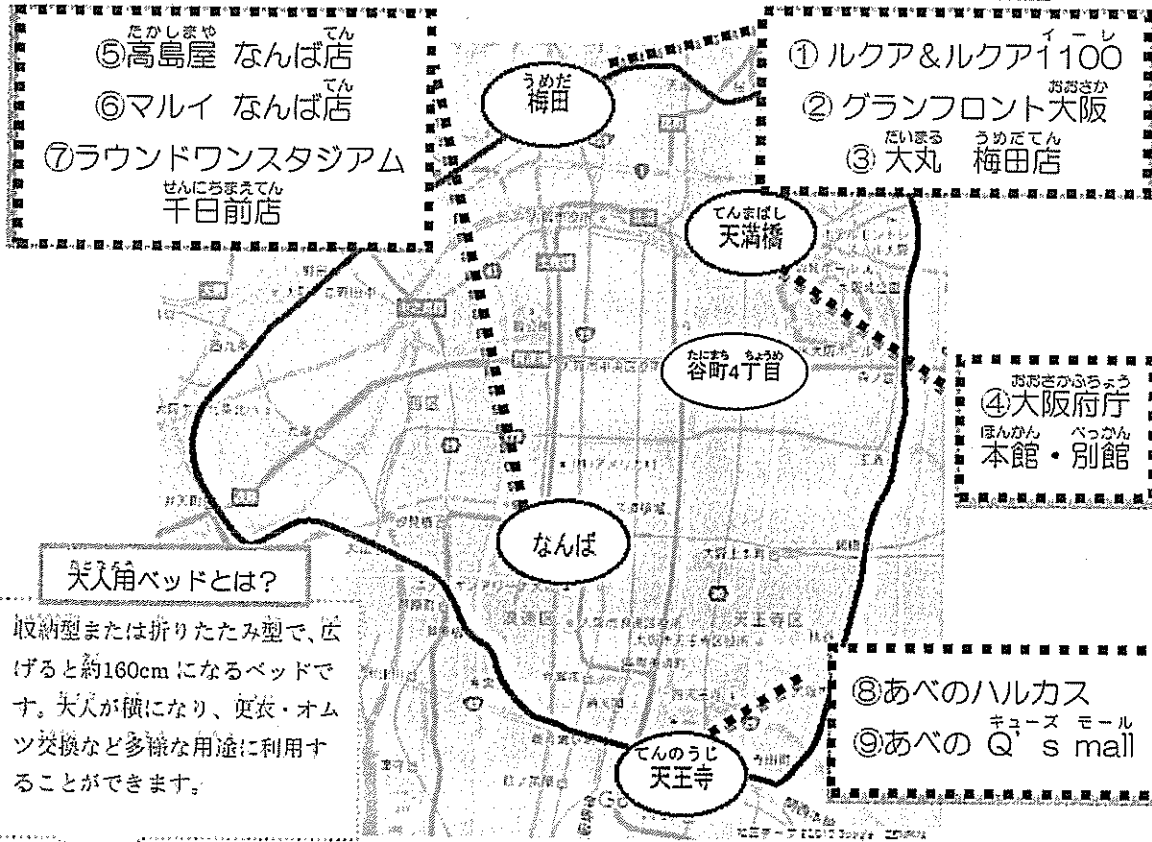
⑤高島屋 なんば店
⑥マルイ なんば店
⑦ラウンドワンスタジアム
千日前店

梅田

① ルクア&ルクア1100
② グランフロント大阪
③ 大丸 梅田店

天満橋

谷町4丁目

④大阪府庁
本館・別館

なんば

大人用ベッドとは?

収納型または折りたたみ型で、広げると約160cmになるベッドです。大人が横になり、更衣・オムツ交換など多様な用途に利用することができます。

⑧あべのハルカス
⑨あべの Q's mall

天王寺